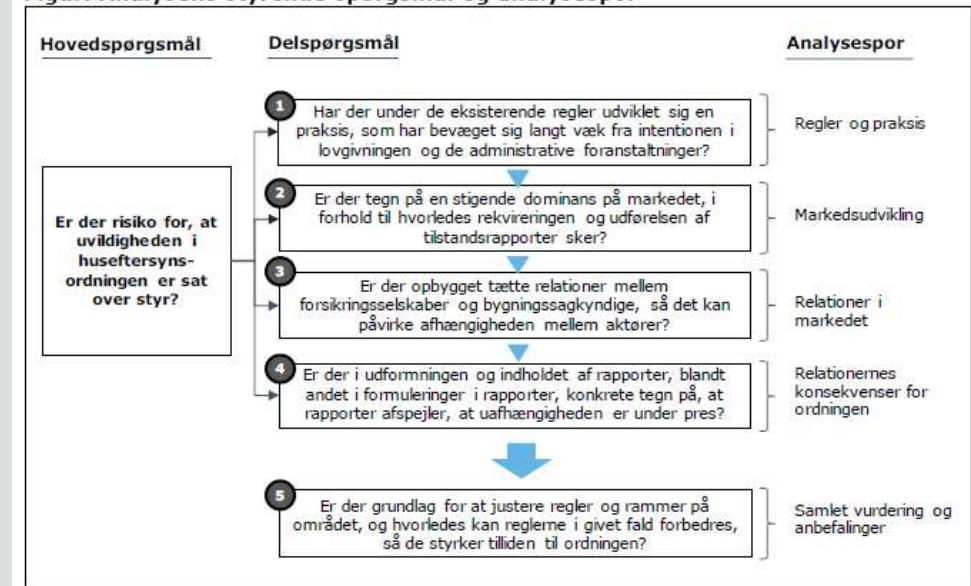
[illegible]

Hovedspørgsmål

Delspørgsmål

Analysespor

Er der risiko for, at uvildigheden i huseftersynsordningen er sat over styr?

1 Har der under de eksisterende regler udviklet sig en praksis, som har bevæget sig langt væk fra intentionen i lovgivningen og de administrative foranstaltninger?

Regler og praksis

2 Er der tegn på en stigende dominans på markedet, i forhold til hvorledes rekvireringen og udførelsen af tilstandsrapporter sker?

Markedsudvikling

3 Er der opbygget tætte relationer mellem forsikringsselskaber og bygningssagkyndige, så det kan påvirke afhængigheden mellem aktører?

Relationer i markedet

4 Er der i udformningen og indholdet af rapporter, blandt andet i formuleringer i rapporter, konkrete tegn på, at rapporter afspejler, at uafhængigheden er under pres?

Relationernes konsekvenser for ordningen

5 Er der grundlag for at justere regler og rammer på området, og hvorledes kan reglerne i givet fald forbedres, så de styrker tilliden til ordningen?

Samlet vurdering og anbefalinger